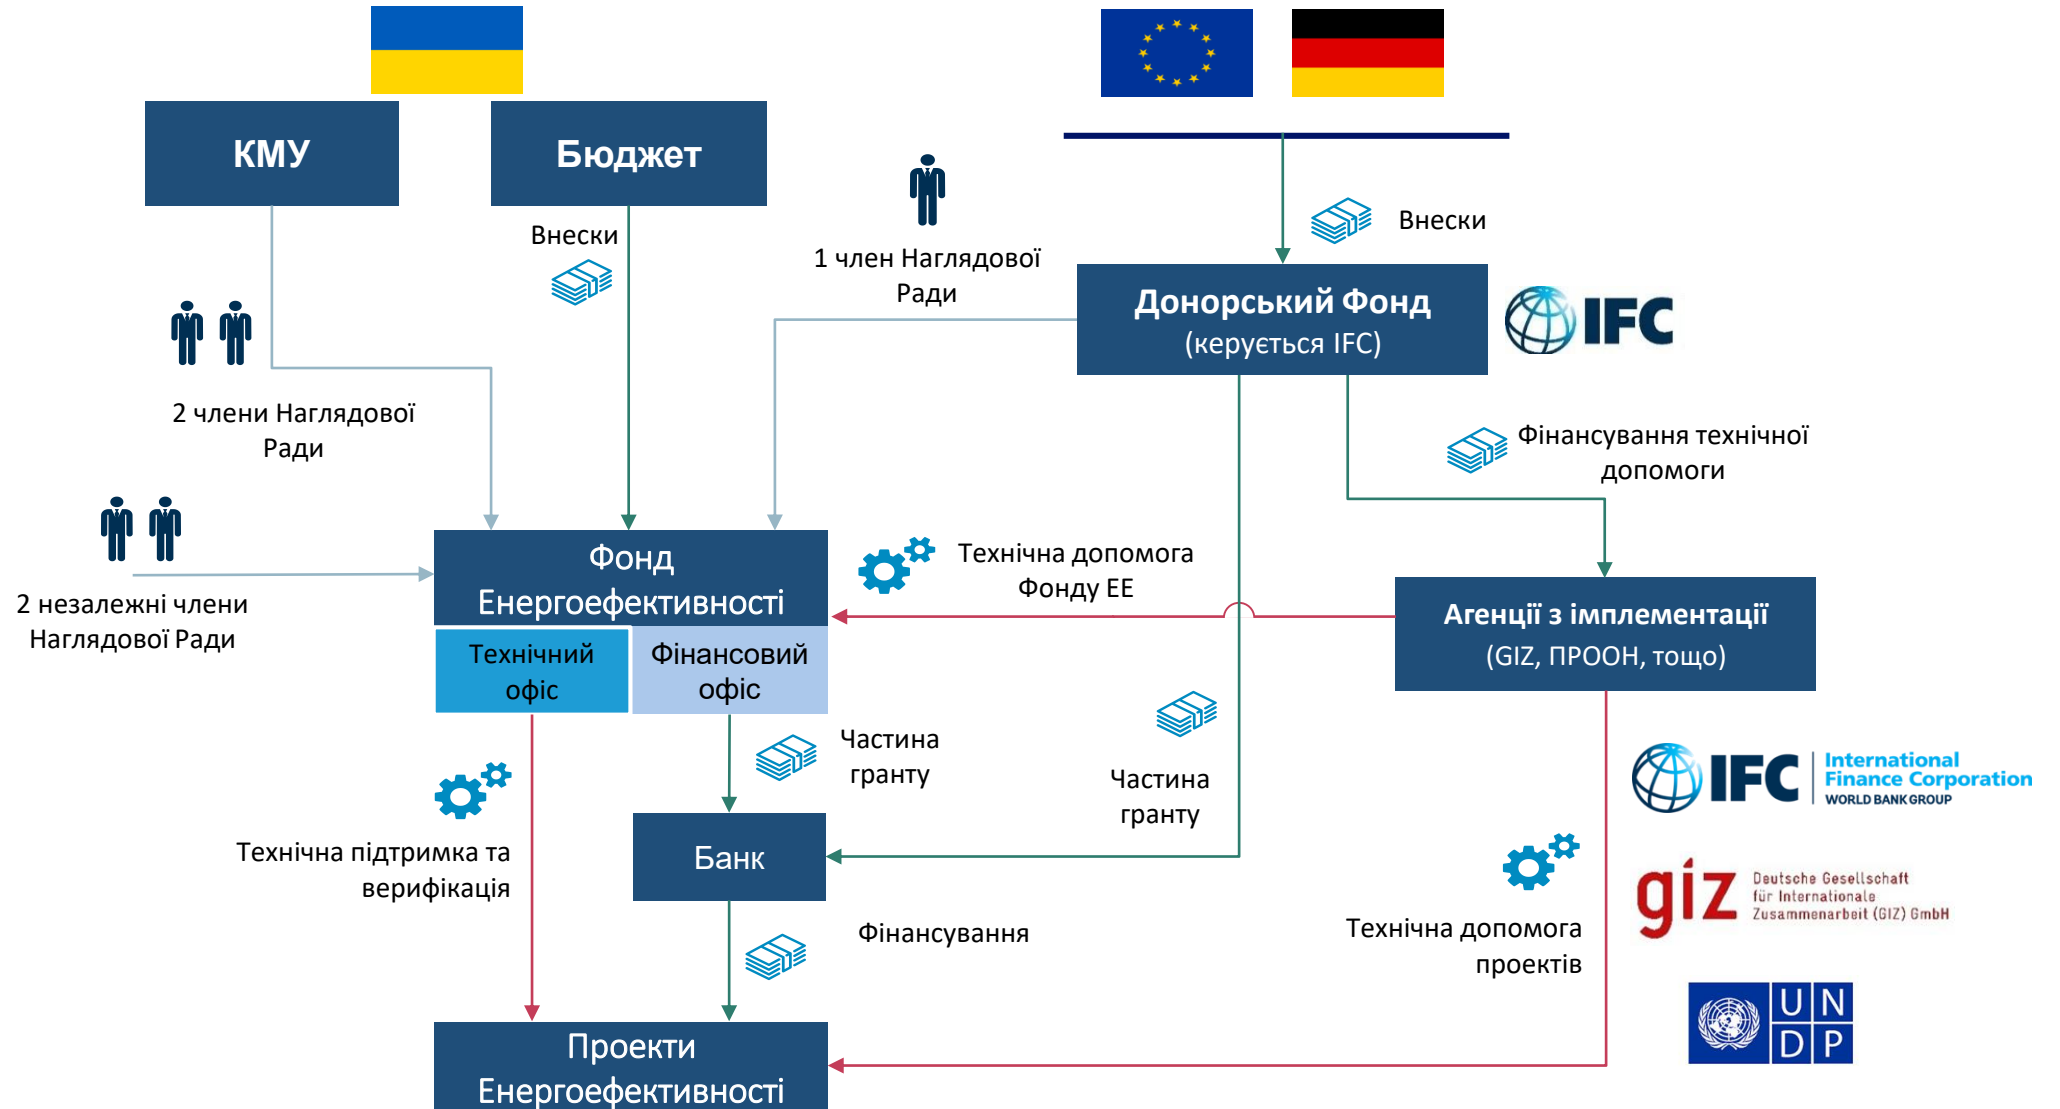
КМУ

Бюджет

Внески

1 член Наглядової Ради

Внески

Донорський Фонд (керується IFC)

IFC

2 члени Наглядової Ради

Фінансування технічної допомоги

2 незалежні члени Наглядової Ради

Фонд Енергоефективності

Технічний офіс

Фінансовий офіс

Технічна допомога Фонду ЕЕ

Агенції з імплементації (GIZ, ПРООН, тощо)

Частина гранту

Частина гранту

IFC International Finance Corporation WORLD BANK GROUP

Технічна підтримка та верифікація

Банк

giz Deutsche Gesellschaft für Internationale Zusammenarbeit (GIZ) GmbH

Фінансування

Технічна допомога проектів

U N D P

Проекти Енергоефективності